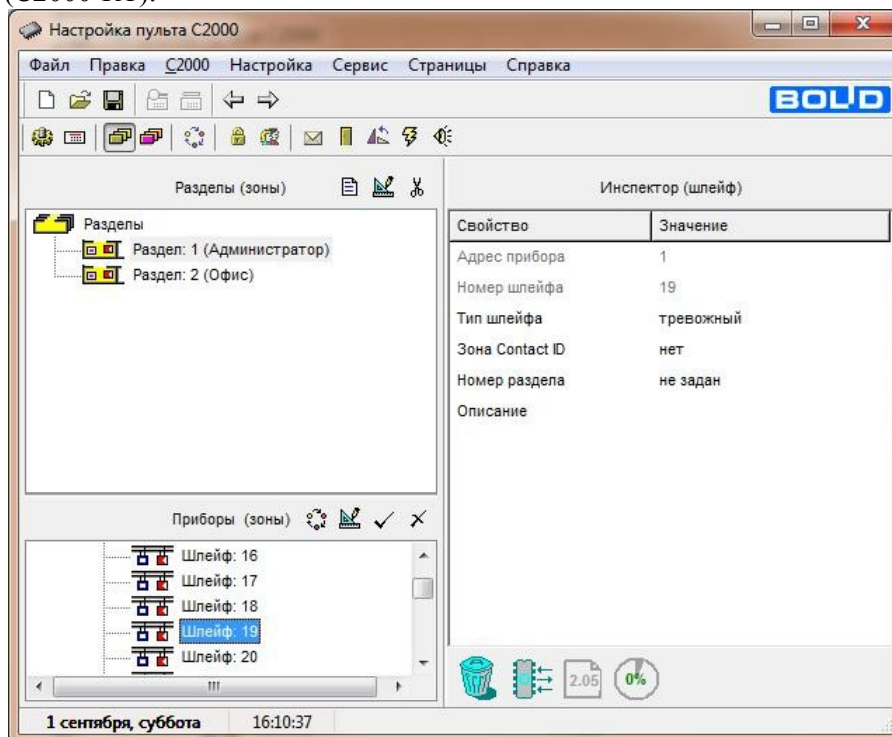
Настройка пульта С2000

Файл Правка С2000 Настройка Сервис Страницы Справка

BOLID

Разделы (зоны)

Разделы
Раздел: 1 (Администратор)
Раздел: 2 (Офис)

Приборы (зоны)

Шлейф: 16
Шлейф: 17
Шлейф: 18
Шлейф: 19
Шлейф: 20

Инспектор (шлейф)

| Свойство | Значение |
|---|---|
| Адрес прибора | 1 |
| Номер шлейфа | 19 |
| Тип шлейфа | тревожный |
| Зона Contact ID | нет |
| Номер раздела | не задан |
| Описание | |

2.05 0%

1 сентября, суббота 16:10:37